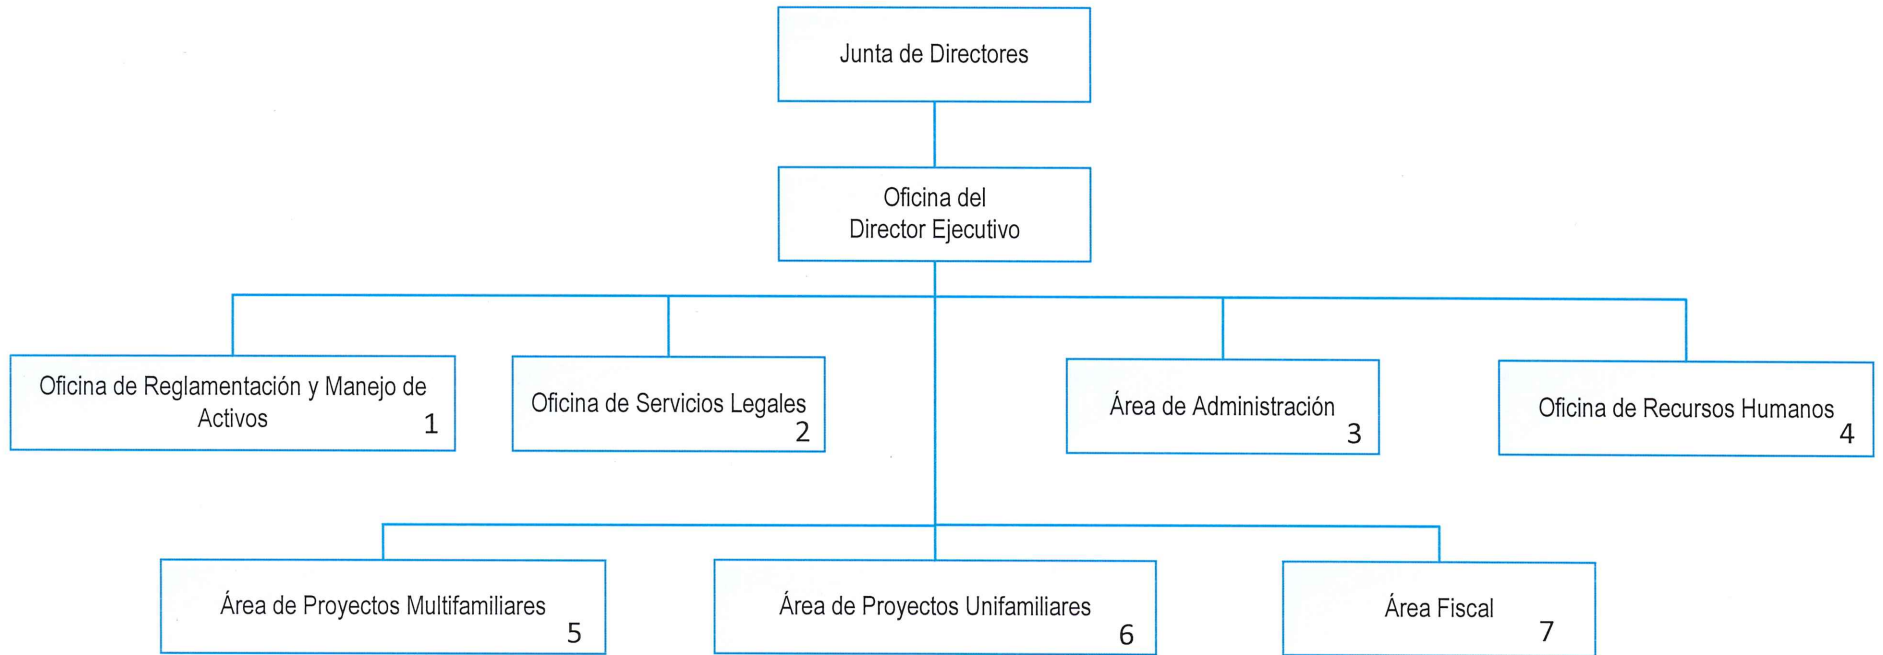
Junta de Directores

Oficina del Director Ejecutivo

Oficina de Reglamentación y Manejo de Activos 1

Oficina de Servicios Legales 2

Área de Administración 3

Oficina de Recursos Humanos 4

Área de Proyectos Multifamiliares 5

Área de Proyectos Unifamiliares 6

Área Fiscal 7